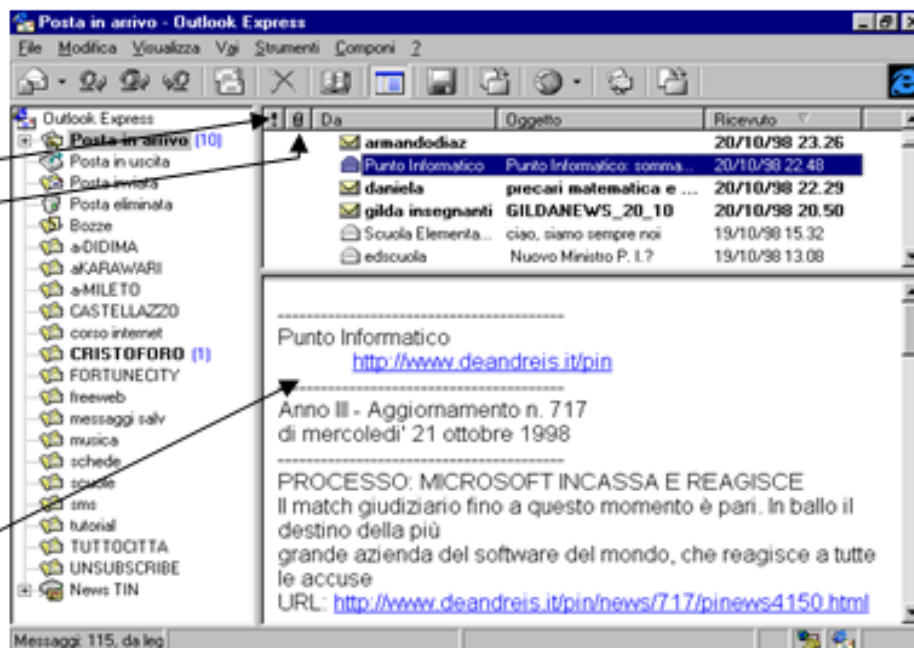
Posta in arrivo - Outlook Express

File Modifica Visualizza Vai Strumenti Componi ?

Outlook Express
Posta in arrivo (10)
Posta in uscita
Posta inviata
Posta eliminata
Bozze
a-DIDIMA
aKARAWARI
a-MILETO
CASTELLAZZO
corso internet
CRISTOFORO (1)
FORTUNECITY
freeweb
messaggi salv
musica
schede
scuole
sms
tutorial
TUTTOCITTA
UNSUBSCRIBE
News TIN

| ! | 0 | Da | Oggetto | Ricevuto |
|---|---|---|---|---|
| | | armandodiaz | | 20/10/98 23.26 |
| | | Punto Informatico | Punto Informatico: somma... | 20/10/98 22.48 |
| | | daniela | precari matematica e ... | 20/10/98 22.29 |
| | | gilda insegnanti | GILDANEWS_20_10 | 20/10/98 20.50 |
| | | Scuola Elementa... | ciao, siamo sempre noi | 19/10/98 15.32 |
| | | edscuola | Nuovo Ministro P. I.? | 19/10/98 13.08 |

Punto Informatico
http://www.deandreis.it/pin

Anno III - Aggiornamento n. 717
di mercoledi' 21 ottobre 1998

PROCESSO: MICROSOFT INCASSA E REAGISCE
Il match giudiziario fino a questo momento è pari. In ballo il destino della più
grande azienda del software del mondo, che reagisce a tutte le accuse
URL: http://www.deandreis.it/pin/news/717/pinews4150.html

Messaggi: 115, da leg